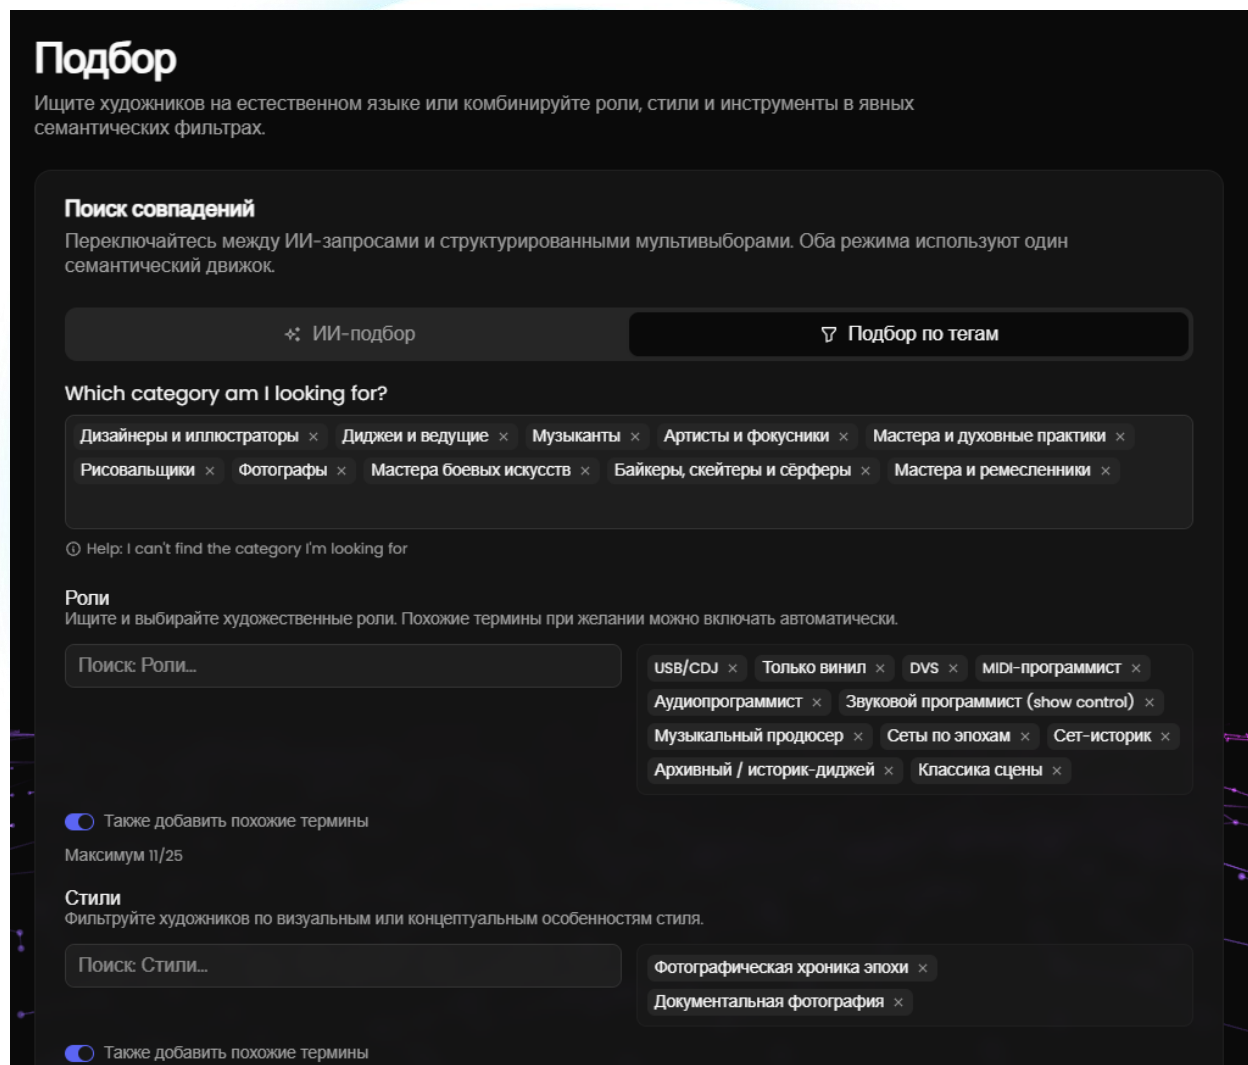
Подбор

Ищите художников на естественном языке или комбинируйте роли, стили и инструменты в явных семантических фильтрах.

Поиск совпадений

Переключайтесь между ИИ-запросами и структурированными мультивыборами. Оба режима используют один семантический движок.

ИИ-подбор | Подбор по тегам

Which category am I looking for?

Дизайнеры и иллюстраторы × Диджеи и ведущие × Музыканты × Артисты и фокусники × Мастера и духовные практики × Рисовальщики × Фотографы × Мастера боевых искусств × Байкеры, скейтеры и сёрферы × Мастера и ремесленники ×

Help: I can't find the category I'm looking for

Роли
Ищите и выбирайте художественные роли. Похожие термины при желании можно включать автоматически.

Поиск: Роли...

USB/CDJ × Только винил × DVS × MIDI-программист × Аудиопрограммист × Звуковой программист (show control) × Музыкальный продюсер × Сеты по эпохам × Сет-историк × Архивный / историк-диджей × Классика сцены ×

Также добавить похожие термины

Максимум 11/25

Стили
Фильтруйте художников по визуальным или концептуальным особенностям стиля.

Поиск: Стили...

Фотографическая хроника эпохи × Документальная фотография ×

Также добавить похожие термины